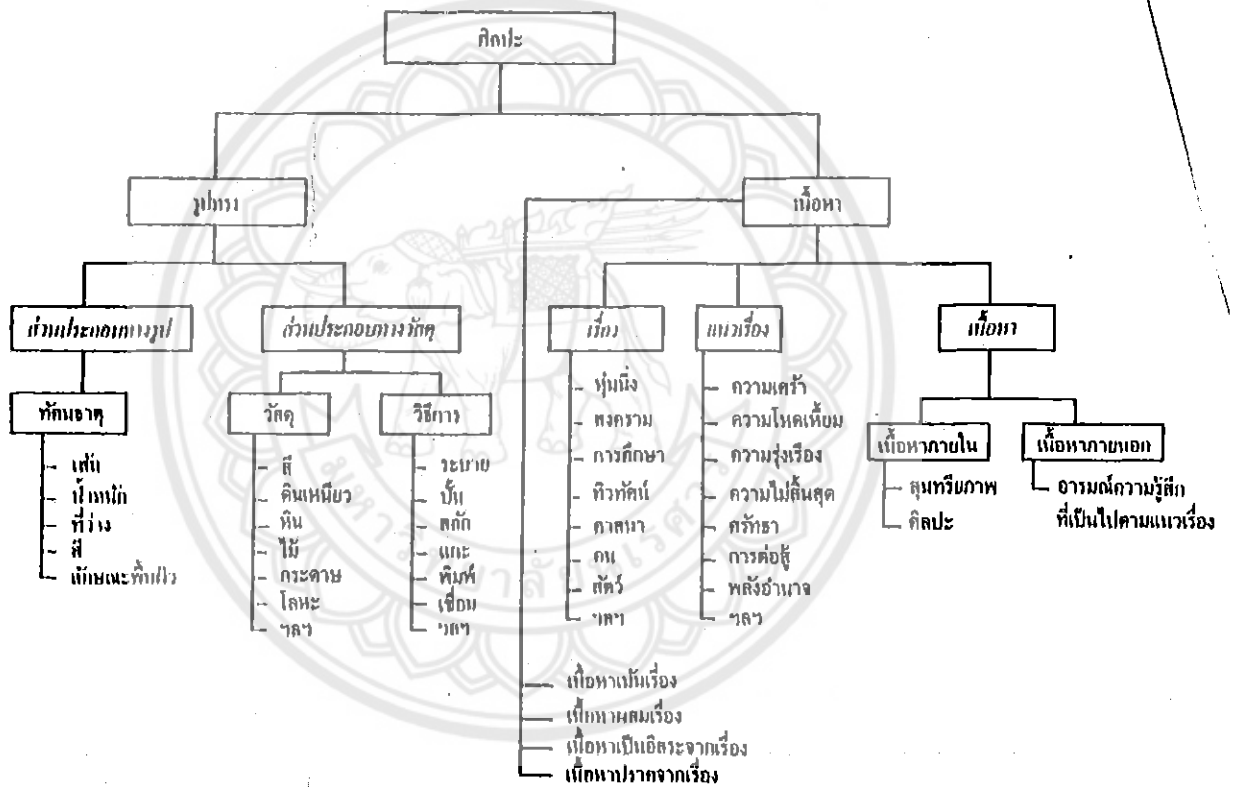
ศิลปะ

รูปทรง

เนื้อหา

ส่วนประกอบทางรูป

ส่วนประกอบทางวัตถุ

เรื่อง

แนวเรื่อง

เนื้อหา

ทัศนธาตุ

- เส้น
- น้ำหนัก
- ที่ว่าง
- สี
- ลักษณะพื้นผิว

วัสดุ

- สี
- ดินเหนียว
- หิน
- ไม้
- กระดาษ
- โลหะ
- ฯลฯ

วิธีการ

- ระบาย
- ปั้น
- สลัก
- แกะ
- พิมพ์
- เชื่อม
- ฯลฯ

- หุ่นนิ่ง
- สงคราม
- การศึกษา
- ทิวทัศน์
- ศาสนา
- คน
- สัตว์
- ฯลฯ

- ความเศร้า
- ความโหดเหี้ยม
- ความรุ่งเรือง
- ความไม่สิ้นสุด
- ศรัทธา
- การต่อสู้
- พลังอำนาจ
- ฯลฯ

เนื้อหาภายใน

- สุนทรียภาพ
- ศิลปะ

เนื้อหาภายนอก

- อารมณ์ความรู้สึกที่เป็นไปตามแนวเรื่อง

- เนื้อหาเป็นเรื่อง
- เนื้อหาผสมเรื่อง
- เนื้อหาเป็นอิสระจากเรื่อง
- เนื้อหาปราศจากเรื่อง